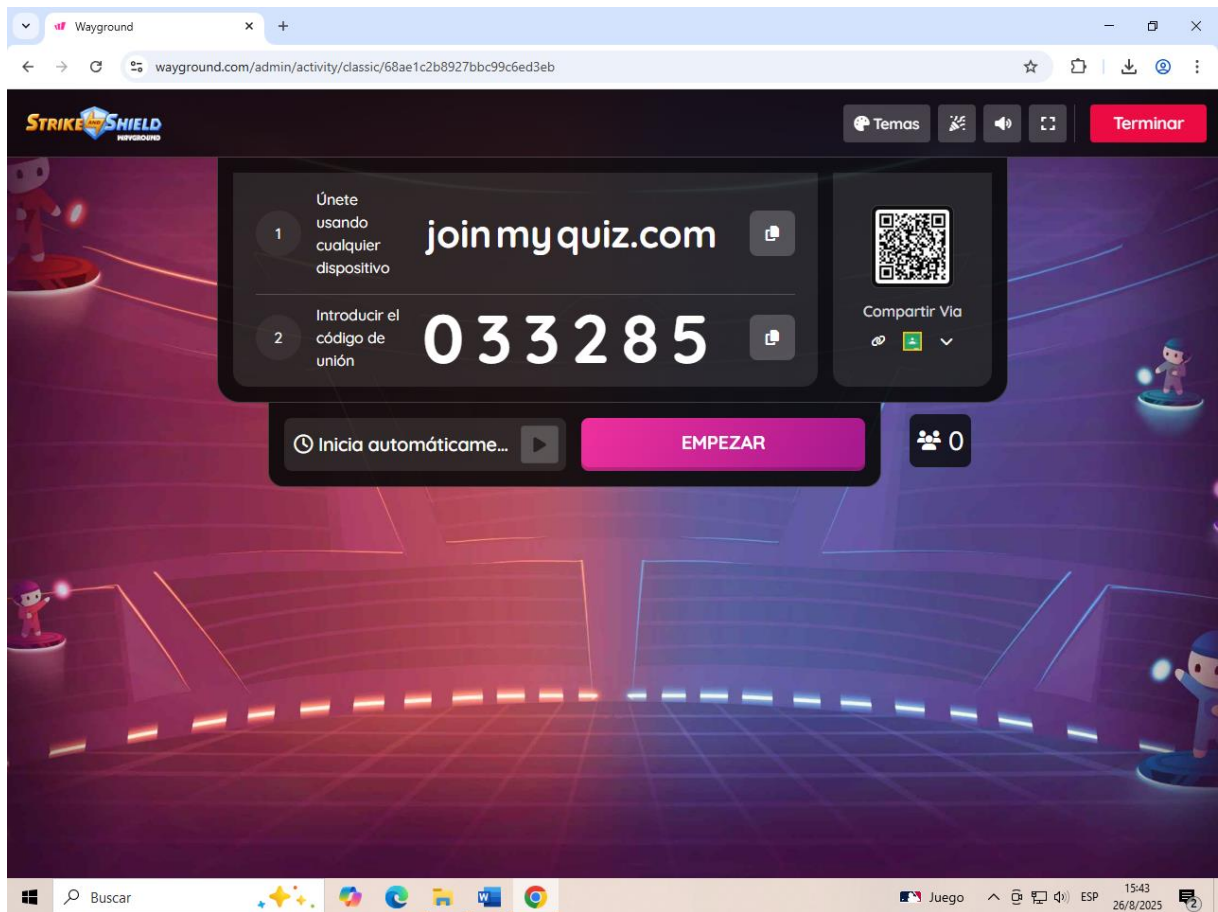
Wayground
wayground.com/admin/activity/classic/68ae1c2b8927bbc99c6ed3eb

STRIKE AND SHIELD WAYGROUND

Temas

Terminar

1 Únete usando cualquier dispositivo joinmyquiz.com

2 Introducir el código de unión 033285

Compartir Via

Inicia automáticame...

EMPEZAR

0

Buscar

Juego ESP 15:43 26/8/2025